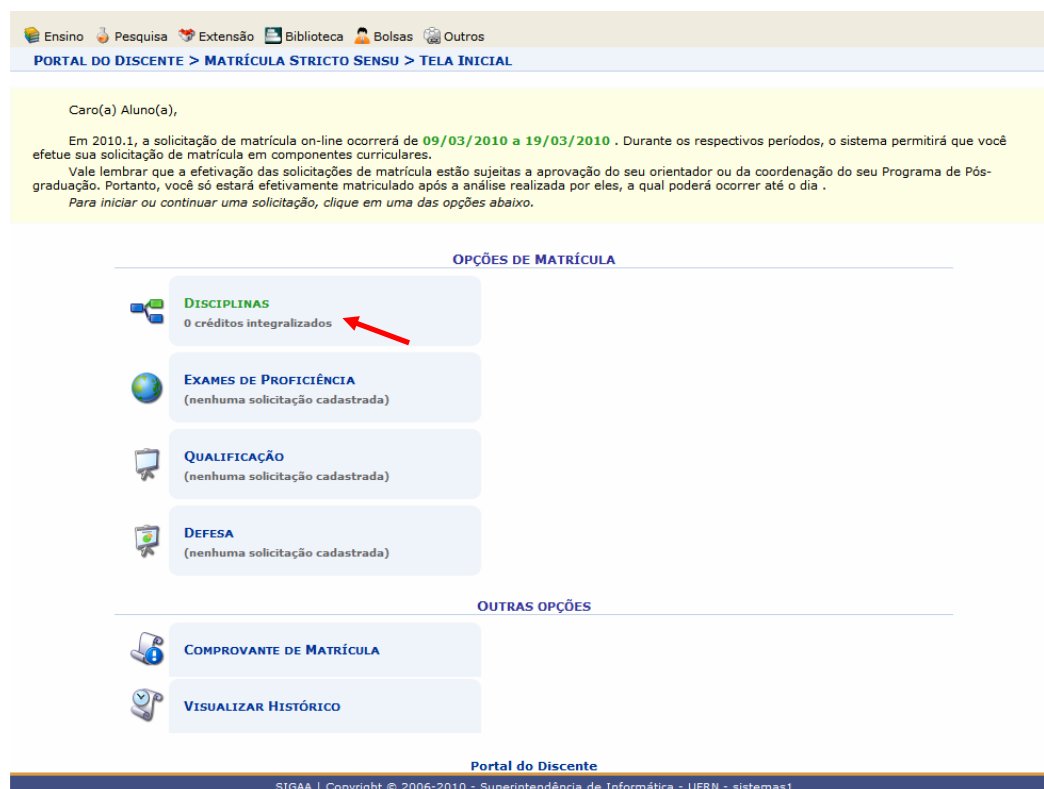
Ensino Pesquisa Extensão Biblioteca Bolsas Outros

PORTAL DO DISCENTE > MATRÍCULA STRICTO SENSU > TELA INICIAL

Caro(a) Aluno(a),

Em 2010.1, a solicitação de matrícula on-line ocorrerá de 09/03/2010 a 19/03/2010 . Durante os respectivos períodos, o sistema permitirá que você efetue sua solicitação de matrícula em componentes curriculares.

Vale lembrar que a efetivação das solicitações de matrícula estão sujeitas a aprovação do seu orientador ou da coordenação do seu Programa de Pós-graduação. Portanto, você só estará efetivamente matriculado após a análise realizada por eles, a qual poderá ocorrer até o dia .

Para iniciar ou continuar uma solicitação, clique em uma das opções abaixo.

OPÇÕES DE MATRÍCULA

DISCIPLINAS
0 créditos integralizados

EXAMES DE PROFICIÊNCIA
(nenhuma solicitação cadastrada)

QUALIFICAÇÃO
(nenhuma solicitação cadastrada)

DEFESA
(nenhuma solicitação cadastrada)

OUTRAS OPÇÕES

COMPROVANTE DE MATRÍCULA

VISUALIZAR HISTÓRICO

Portal do Discente

SIGAA | Copyright © 2006-2010 - Superintendência de Informática - UFRN - sistemas1